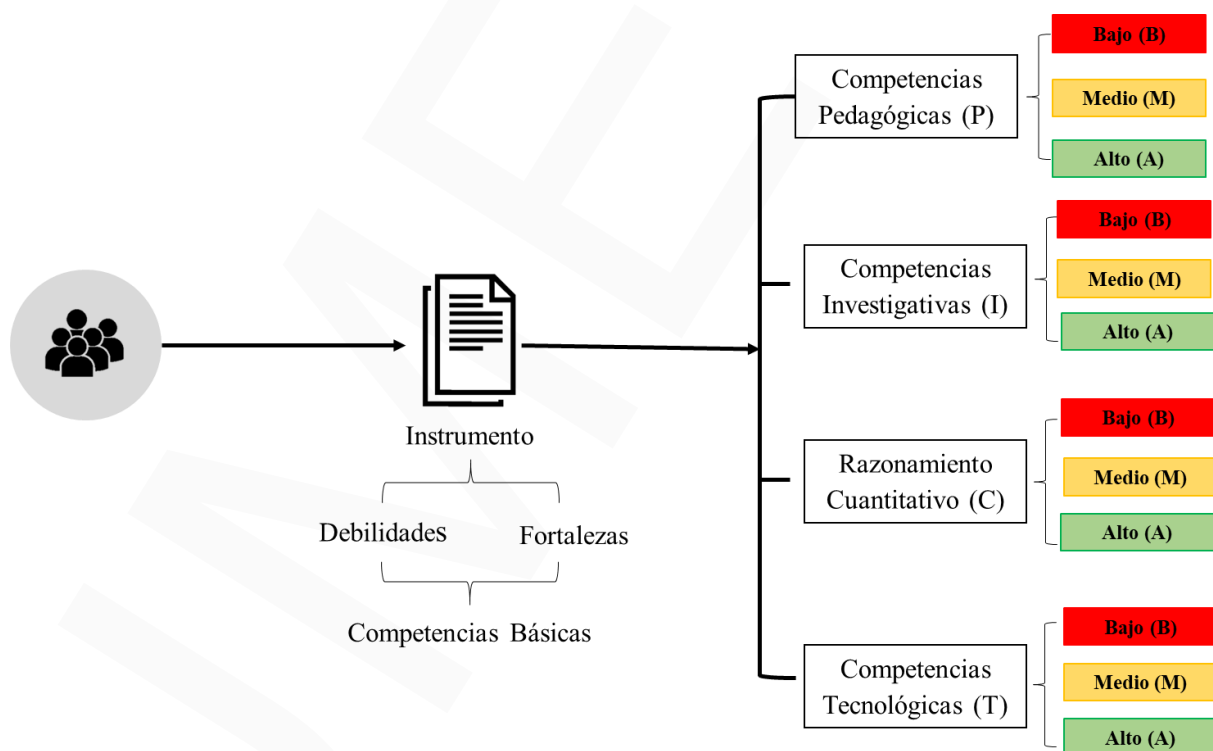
Instrumento

Debilidades

Fortalezas

Competencias Básicas

Competencias Pedagógicas (P)

Bajo (B)

Medio (M)

Alto (A)

Competencias Investigativas (I)

Bajo (B)

Medio (M)

Alto (A)

Razonamiento Cuantitativo (C)

Bajo (B)

Medio (M)

Alto (A)

Competencias Tecnológicas (T)

Bajo (B)

Medio (M)

Alto (A)